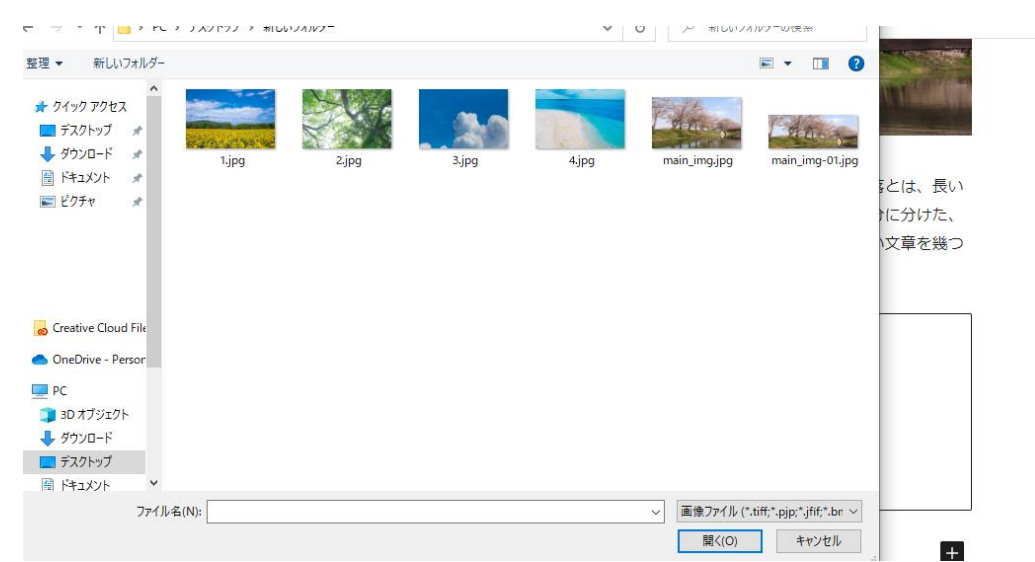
PC > デスクトップ > 新しいフォルダー
新しいフォルダーの検索

整理 ▾
新しいフォルダー

クイック アクセス
デスクトップ
ダウンロード
ドキュメント
ピクチャ
Creative Cloud File
OneDrive - Persor
PC
3D オブジェクト
ダウンロード
デスクトップ
ドキュメント

1.jpg
2.jpg
3.jpg
4.jpg
main_img.jpg
main_img-01.jpg

ファイル名(N):
画像ファイル (*.tiff;*.pjp;*.jfif;*.br
開く(O)
キャンセル

落とは、長い
分に分けた、
い文章を幾つ